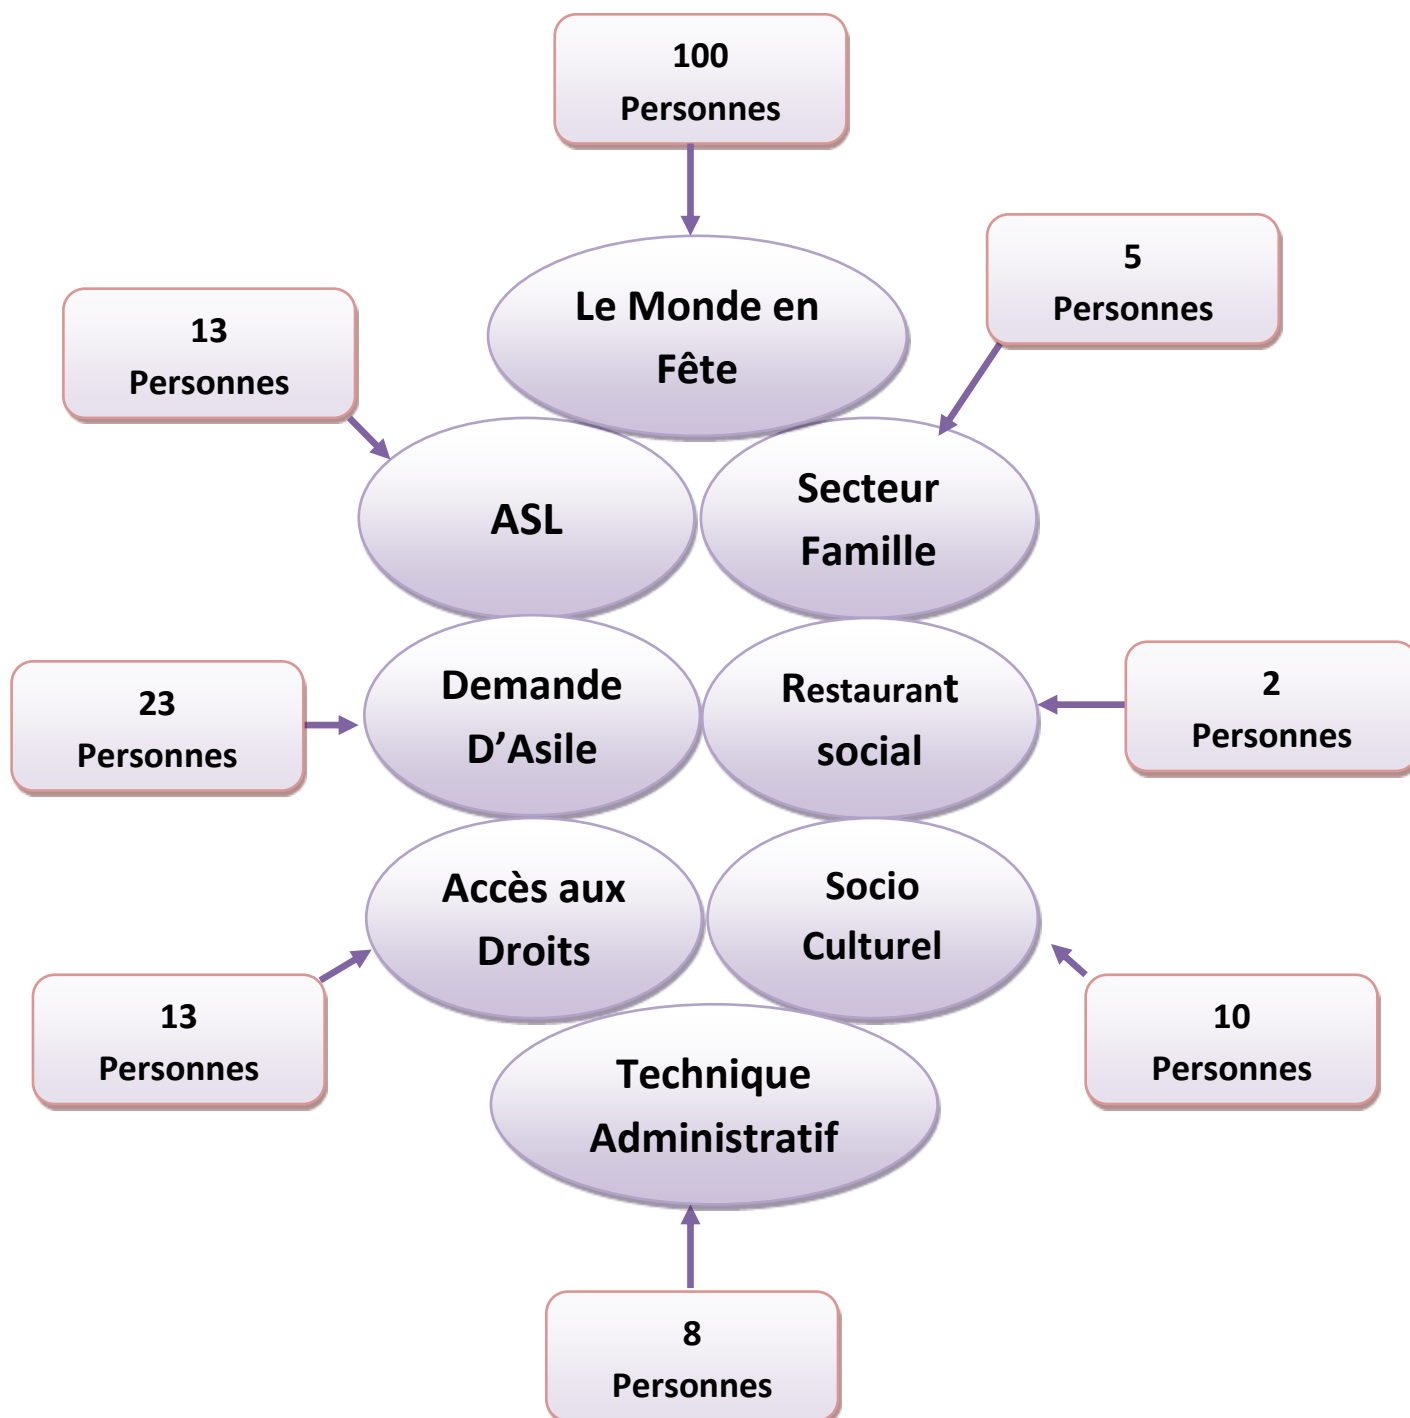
100 Personnes

Le Monde en Fête

13 Personnes

5 Personnes

ASL

Secteur Famille

23 Personnes

Demande D’Asile

Restaurant social

2 Personnes

Accès aux Droits

Socio Culturel

13 Personnes

10 Personnes

Technique Administratif

8 Personnes